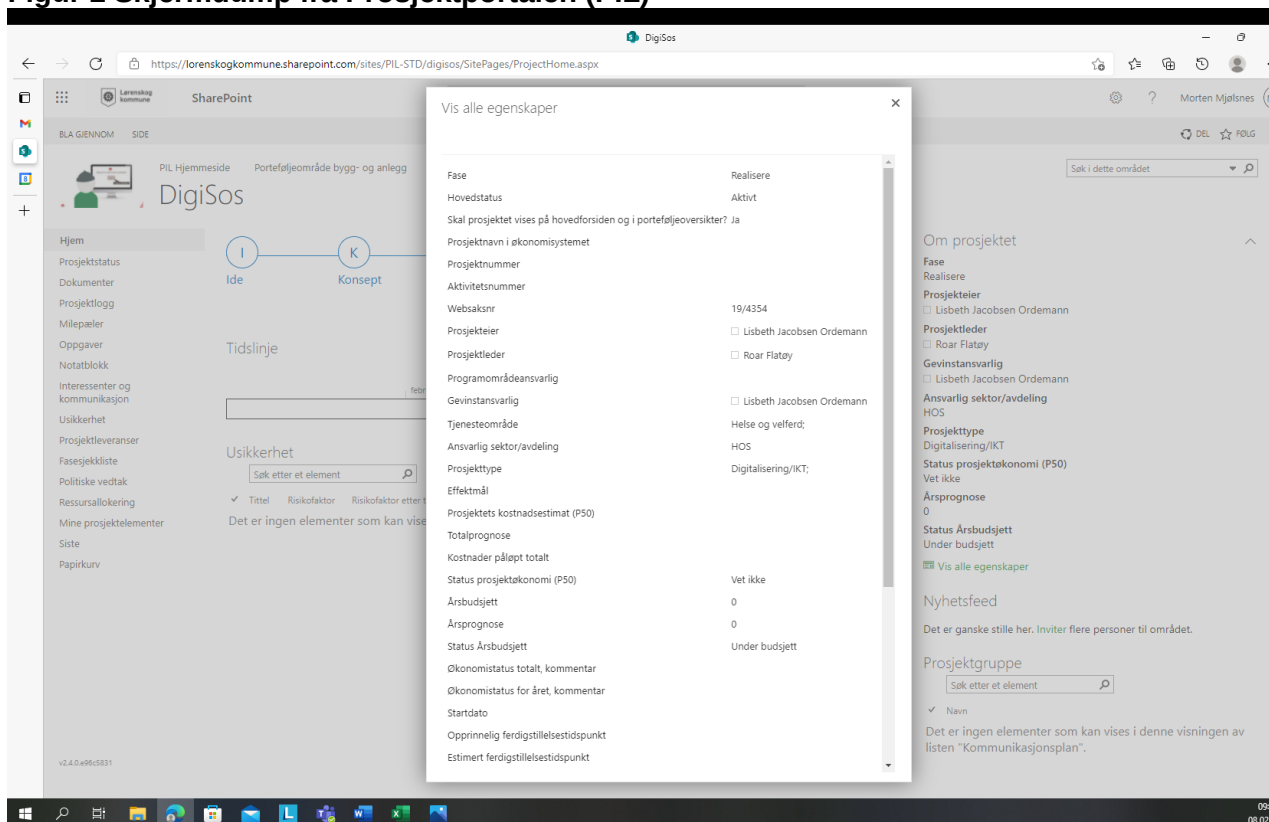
DigiSos

https://lorenskogkommune.sharepoint.com/sites/PIL-STD/digisos/SitePages/ProjectHome.aspx

Lørenskog kommune SharePoint

Morten Mjølsnes

BLA GJENNOM SIDE

DEL FØLG

PIL Hjemmeside Porteføljeområde bygg- og anlegg

DigiSos

Søk i dette området

Hjem
Prosjektstatus
Dokumenter
Prosjektlogg
Milepæler
Oppgaver
Notatblokk
Interessenter og kommunikasjon
Usikkerhet
Prosjektleveranser
Fasesjekkliste
Politiske vedtak
Ressursallokering
Mine prosjektelementer
Siste
Papirkurv

v2.4.0.e96c5831

I Ide
K Konsept

Tidslinje

Usikkerhet

Søk etter et element

Tittel Risikofaktor Risikofaktor etter t

Det er ingen elementer som kan vise

Vis alle egenskaper

| | |
|---|---|
| Fase | Realisere |
| Hovedstatus | Aktivt |
| Skal prosjektet vises på hovedforsiden og i porteføljeoversikter? | Ja |
| Prosjektnavn i økonomisystemet | |
| Prosjektnummer | |
| Aktivitetsnummer | |
| Websaksnr | 19/4354 |
| Prosjekteier | Lisbeth Jacobsen Ordemann |
| Prosjektleder | Roar Flatøy |
| Programområdeansvarlig | |
| Gevinstansvarlig | Lisbeth Jacobsen Ordemann |
| Tjenesteområde | Helse og velferd; |
| Ansvarlig sektor/avdeling | HOS |
| Prosjekttype | Digitalisering/IKT; |
| Effektmål | |
| Prosjektets kostnadsestimat (P50) | |
| Totalprognose | |
| Kostnader påløpt totalt | |
| Status prosjektøkonomi (P50) | Vet ikke |
| Årsbudsjett | 0 |
| Årsprognose | 0 |
| Status Årsbudsjett | Under budsjett |
| Økonomistatus totalt, kommentar | |
| Økonomistatus for året, kommentar | |
| Startdato | |
| Opprinnelig ferdigstillelsestidspunkt | |
| Estimert ferdigstillelsestidspunkt | |

Om prosjektet
Fase
Realisere
Prosjekteier
Lisbeth Jacobsen Ordemann
Prosjektleder
Roar Flatøy
Gevinstansvarlig
Lisbeth Jacobsen Ordemann
Ansvarlig sektor/avdeling
HOS
Prosjekttype
Digitalisering/IKT
Status prosjektøkonomi (P50)
Vet ikke
Årsprognose
0
Status Årsbudsjett
Under budsjett
Vis alle egenskaper

Nyhetsfeed
Det er ganske stille her. Inviter flere personer til området.

Prosjektgruppe
Søk etter et element
Navn
Det er ingen elementer som kan vises i denne visningen av listen "Kommunikasjonsplan".